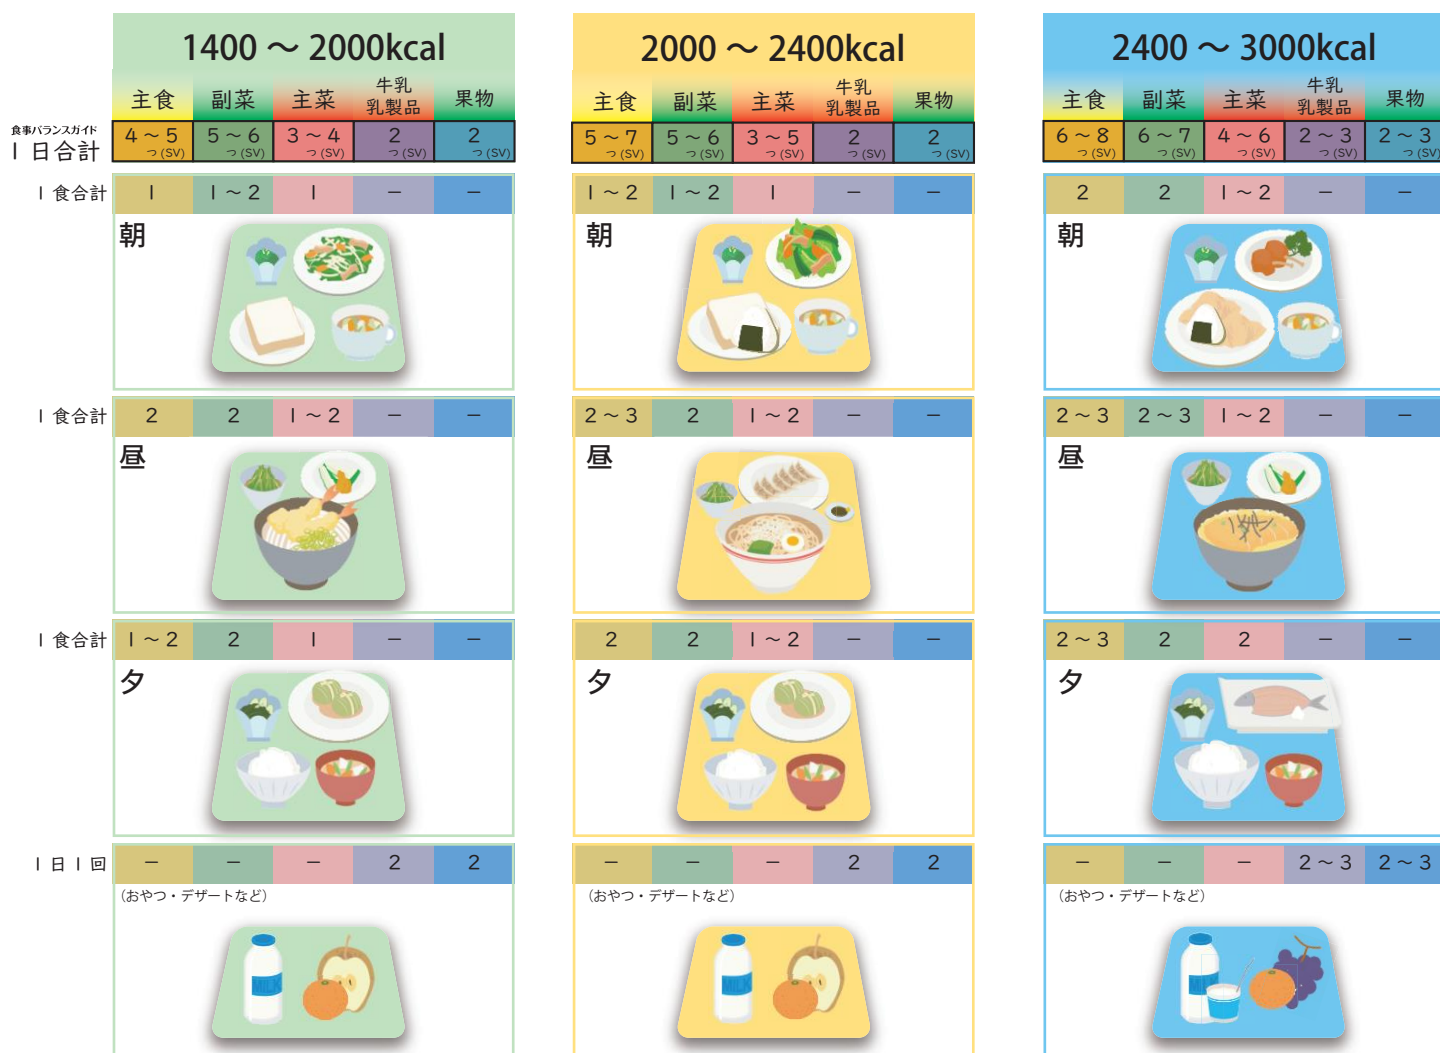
食事バランスガイド
１日合計

| | 1400 ～ 2000kcal | | | | |
|---|---|---|---|---|---|
| | 主食 | 副菜 | 主菜 | 牛乳 乳製品 | 果物 |
| １日合計 | 4～5 つ(SV) | 5～6 つ(SV) | 3～4 つ(SV) | 2 つ(SV) | 2 つ(SV) |
| １食合計 | 1 | 1～2 | 1 | － | － |
| | 2 | 2 | 1～2 | － | － |
| | 1～2 | 2 | 1 | － | － |
| １日１回 | － | － | － | 2 | 2 |

| 2000 ～ 2400kcal | | | | |
|---|---|---|---|---|
| 主食 | 副菜 | 主菜 | 牛乳 乳製品 | 果物 |
| 5～7 つ(SV) | 5～6 つ(SV) | 3～5 つ(SV) | 2 つ(SV) | 2 つ(SV) |
| 1～2 | 1～2 | 1 | － | － |
| 2～3 | 2 | 1～2 | － | － |
| 2 | 2 | 1～2 | － | － |
| － | － | － | 2 | 2 |

| 2400 ～ 3000kcal | | | | |
|---|---|---|---|---|
| 主食 | 副菜 | 主菜 | 牛乳 乳製品 | 果物 |
| 6～8 つ(SV) | 6～7 つ(SV) | 4～6 つ(SV) | 2～3 つ(SV) | 2～3 つ(SV) |
| 2 | 2 | 1～2 | － | － |
| 2～3 | 2～3 | 1～2 | － | － |
| 2～3 | 2 | 2 | － | － |
| － | － | － | 2～3 | 2～3 |

朝
昼
夕
(おやつ・デザートなど)

MILK